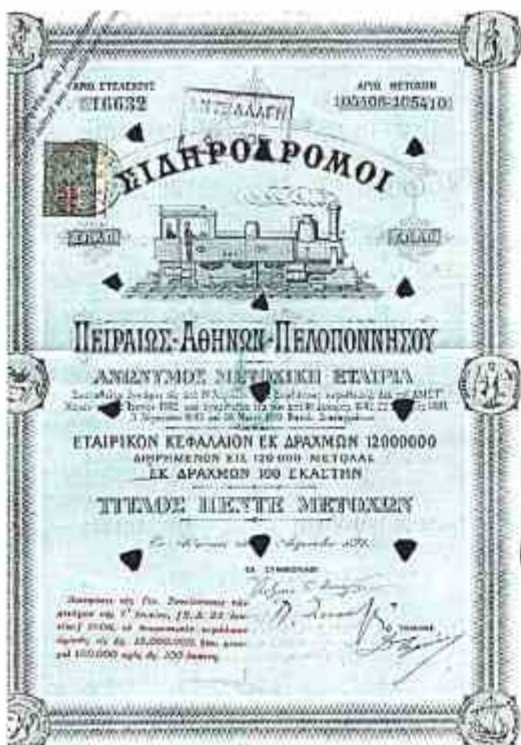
ΑΡΙΘ. ΤΙΤΛΟΥ
16632

ΑΡΙΘ. ΜΕΤΟΧΩΝ
105106-105410

ΜΕΤΑΛΛΑΓΗ

ΣΙΔΗΡΟΔΡΟΜΟΙ

ΠΕΙΡΑΙΩΣ-ΑΘΗΝΩΝ-ΠΕΛΟΠΟΝΝΗΣΟΥ

ΑΝΩΝΥΜΟΣ ΜΕΤΟΧΙΚΗ ΕΤΑΙΡΙΑ

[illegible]

ΕΤΑΙΡΙΚΟΝ ΚΕΦΑΛΑΙΟΝ ΕΚ ΔΡΑΧΜΩΝ 12000000
ΔΙΗΡΗΜΕΝΟΝ ΕΙΣ 120000 ΜΕΤΟΧΑΣ
ΕΚ ΔΡΑΧΜΩΝ 100 ΕΚΑΣΤΗΝ

ΤΙΤΛΟΣ ΠΕΝΤΕ ΜΕΤΟΧΩΝ

Εν Αθήναις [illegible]

ΟΙ ΣΥΜΒΟΥΛΟΙ
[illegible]

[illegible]
Ο ΠΡΟΕΔΡΟΣ
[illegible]

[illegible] 15.000.000 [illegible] 150.000 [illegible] 100 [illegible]